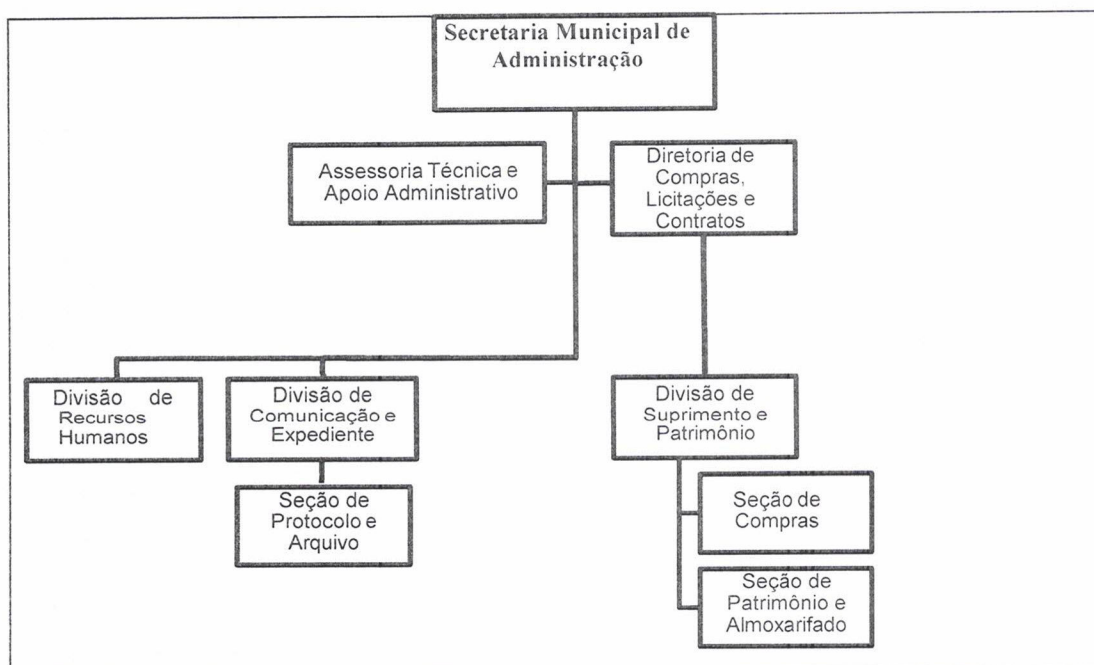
Secretaria Municipal de Administração

Assessoria Técnica e Apoio Administrativo

Diretoria de Compras, Licitações e Contratos

Divisão de Recursos Humanos

Divisão de Comunicação e Expediente

Seção de Protocolo e Arquivo

Divisão de Suprimento e Patrimônio

Seção de Compras

Seção de Patrimônio e Almoxarifado